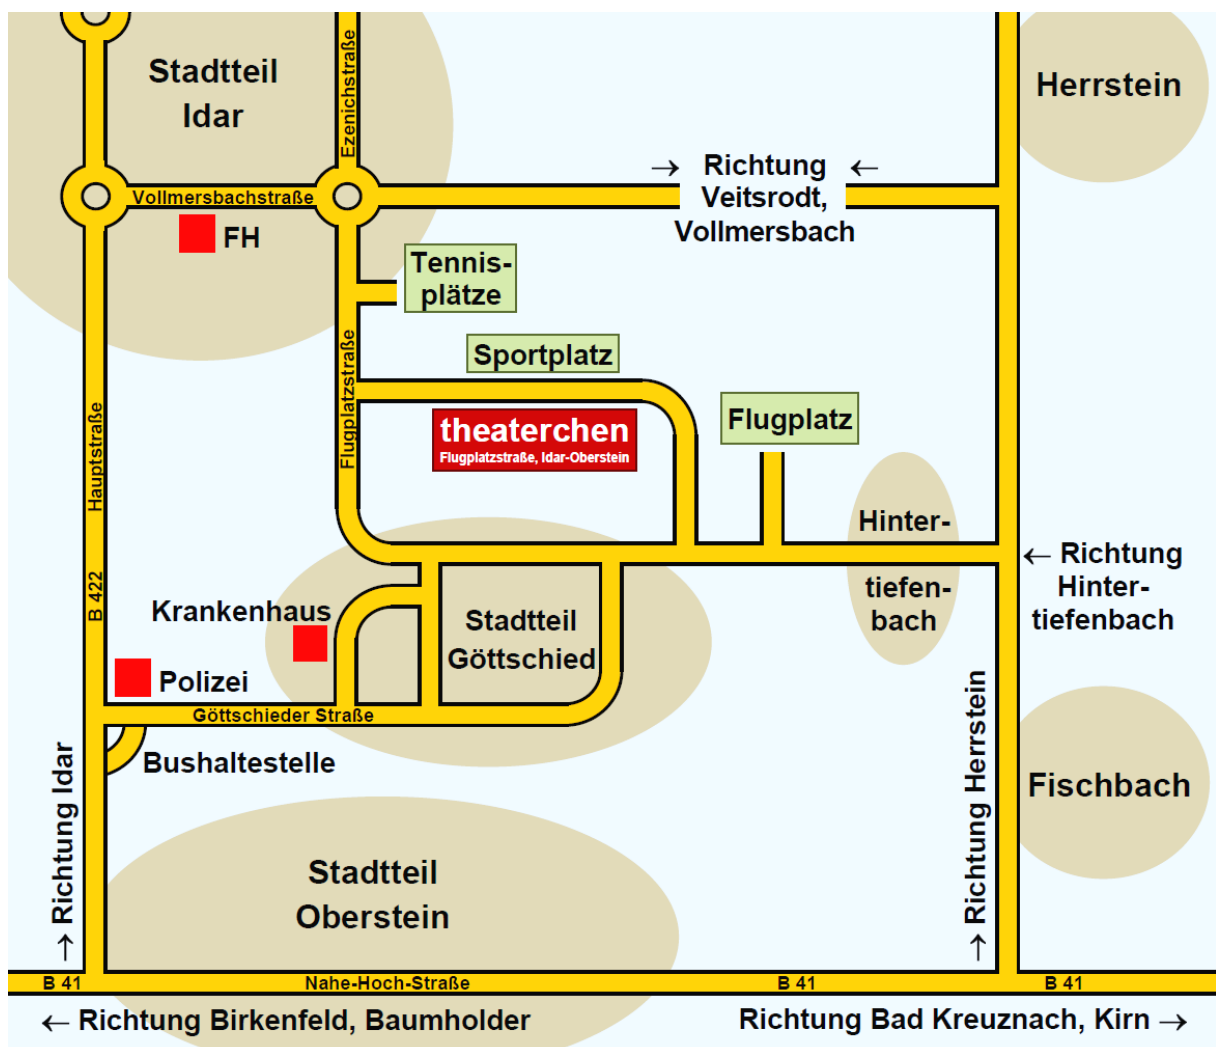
Stadtteil Idar

Ezenichstraße

Herrstein

→ Richtung ← Veitsrodt, Vollmersbach

Vollmersbachstraße

FH

Tennisplätze

Sportplatz

Flugplatzstraße

theaterchen
Flugplatzstraße, Idar-Oberstein

Flugplatz

Hauptstraße

Hinter- tiefen- bach

← Richtung Hinter- tiefenbach

B 422

Krankenhaus

Stadtteil Göttschied

Polizei

Göttschieder Straße

Bushaltestelle

→ Richtung Idar

Richtung Herrstein →

Fischbach

Stadtteil Oberstein

B 41

Nahe-Hoch-Straße

B 41

B 41

← Richtung Birkenfeld, Baumholder

Richtung Bad Kreuznach, Kirn →